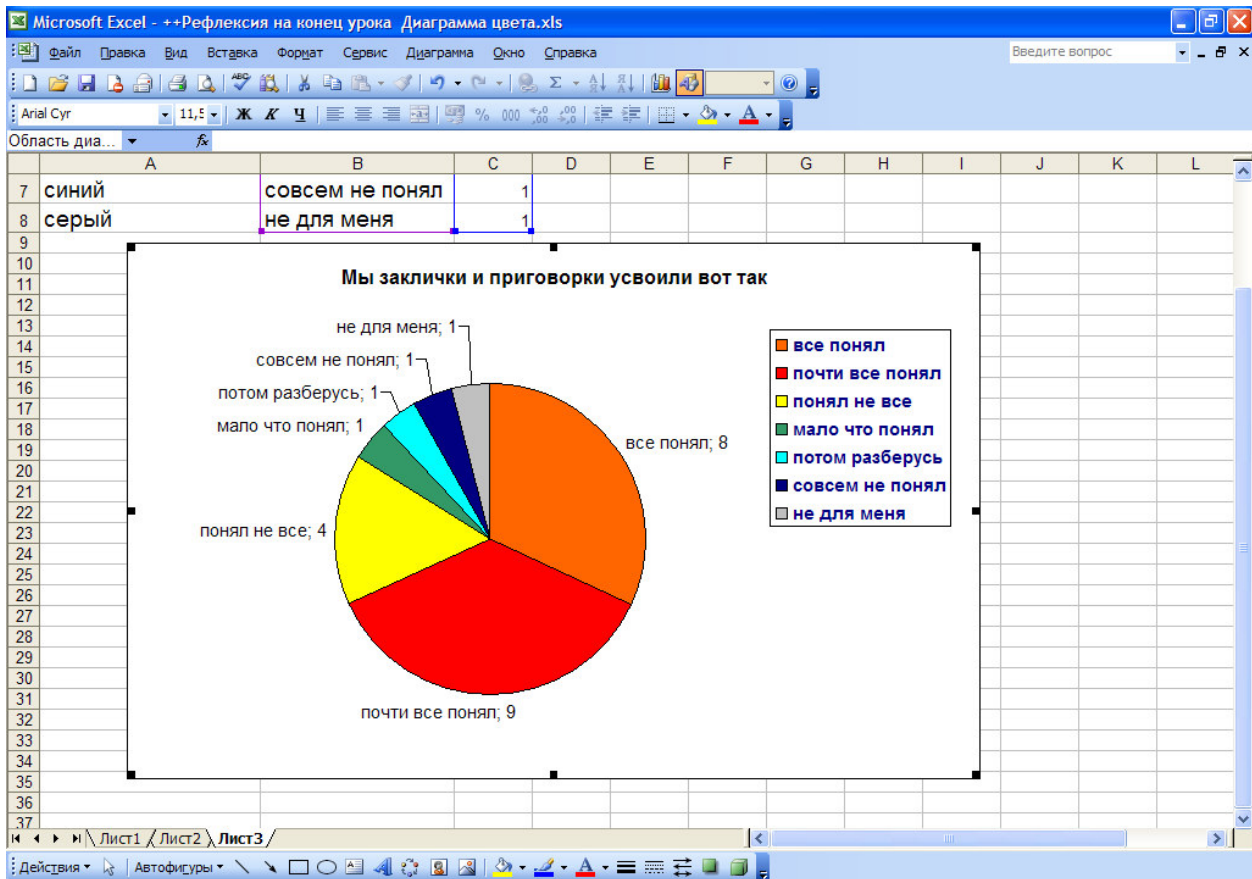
Microsoft Excel - ++Рефлексия на конец урока Диаграмма цвета.xls

Файл Правка Вид Вставка Формат Сервис Диаграмма Окно Справка

Введите вопрос

Arial Cyr 11,5 Ж К Ч % 000

Область диа... $f_x$

| | A | B | C | D | E | F | G | H | I | J | K | L |
|---|---|---|---|---|---|---|---|---|---|---|---|---|
| 7 | синий | совсем не понял | 1 | | | | | | | | | |
| 8 | серый | не для меня | 1 | | | | | | | | | |

Мы заклички и приговорки усвоили вот так

не для меня; 1
совсем не понял; 1
потом разберусь; 1
мало что понял; 1
все понял; 8
понял не все; 4
почти все понял; 9

все понял
почти все понял
понял не все
мало что понял
потом разберусь
совсем не понял
не для меня

Лист1 Лист2 Лист3

Действия Автофигуры